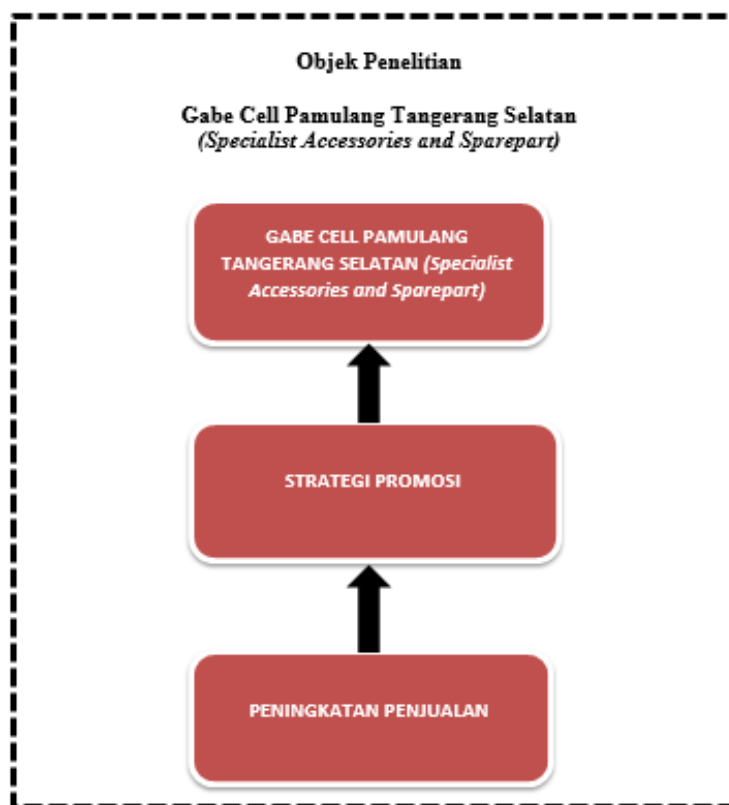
Objek Penelitian

Gabe Cell Pamulang Tangerang Selatan
(Specialist Accessories and Sparepart)

GABE CELL PAMULANG TANGERANG SELATAN (Specialist Accessories and Sparepart)

STRATEGI PROMOSI

PENINGKATAN PENJUALAN